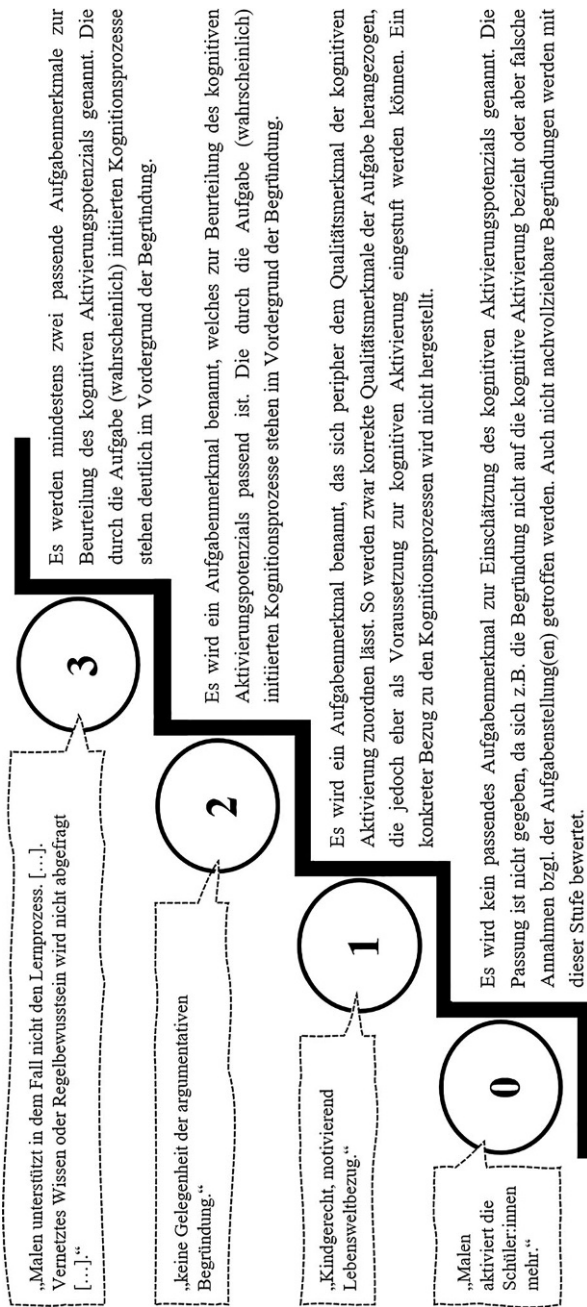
„Malen unterstützt in dem Fall nicht den Lernprozess. […]. Vernetztes Wissen oder Regelbewusstsein wird nicht abgefragt […].“

3

Es werden mindestens zwei passende Aufgabenmerkmale zur Beurteilung des kognitiven Aktivierungspotenzials genannt. Die durch die Aufgabe (wahrscheinlich) initiierten Kognitionsprozesse stehen deutlich im Vordergrund der Begründung.

„keine Gelegenheit der argumentativen Begründung.“

2

Es wird ein Aufgabenmerkmal benannt, welches zur Beurteilung des kognitiven Aktivierungspotenzials passend ist. Die durch die Aufgabe (wahrscheinlich) initiierten Kognitionsprozesse stehen im Vordergrund der Begründung.

„Kindgerecht, motivierend Lebensweltbezug.“

1

Es wird ein Aufgabenmerkmal benannt, das sich peripher dem Qualitätsmerkmal der kognitiven Aktivierung zuordnen lässt. So werden zwar korrekte Qualitätsmerkmale der Aufgabe herangezogen, die jedoch eher als Voraussetzung zur kognitiven Aktivierung eingestuft werden können. Ein konkreter Bezug zu den Kognitionsprozessen wird nicht hergestellt.

„Malen aktiviert die Schüler:innen mehr.“

0

Es wird kein passendes Aufgabenmerkmal zur Einschätzung des kognitiven Aktivierungspotenzials genannt. Die Passung ist nicht gegeben, da sich z.B. die Begründung nicht auf die kognitive Aktivierung bezieht oder aber falsche Annahmen bzgl. der Aufgabenstellung(en) getroffen werden. Auch nicht nachvollziehbare Begründungen werden mit dieser Stufe bewertet.